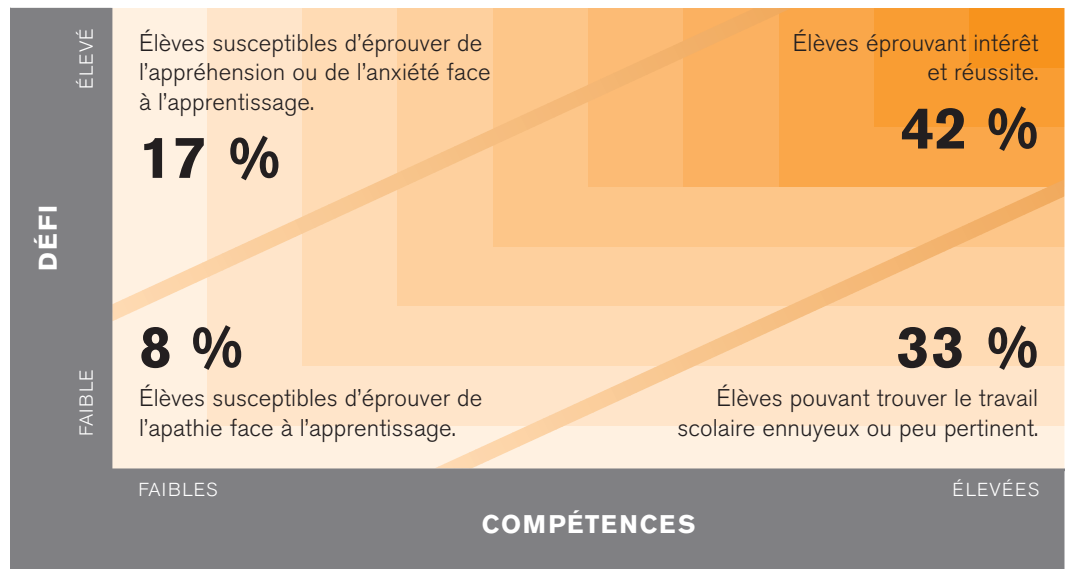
ÉLEVÉ

DÉFI

FAIBLE

Élèves susceptibles d’éprouver de l’appréhension ou de l’anxiété face à l’apprentissage.

17 %

Élèves éprouvant intérêt et réussite.

42 %

8 %

Élèves susceptibles d’éprouver de l’apathie face à l’apprentissage.

33 %

Élèves pouvant trouver le travail scolaire ennuyeux ou peu pertinent.

FAIBLES

ÉLEVÉES

COMPÉTENCES